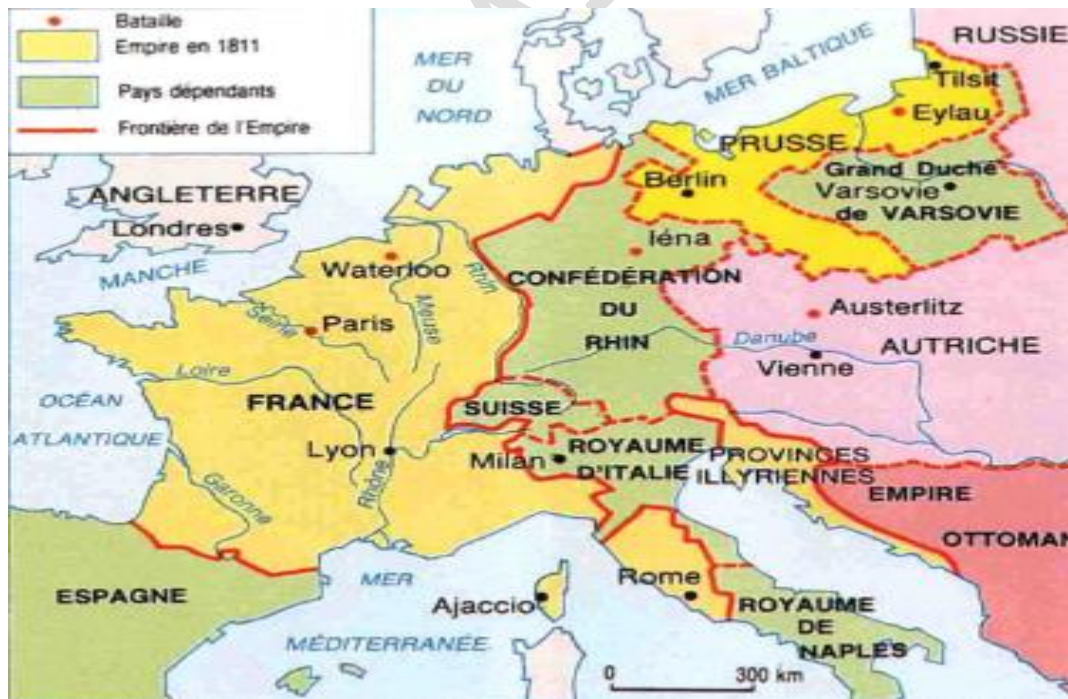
Bataille
Empire en 1811
Pays dépendants
Frontière de l'Empire

MER DU NORD
MER BALTIQUE
RUSSIE
Tilsit
Eylau
PRUSSE
Berlin
Grand Duché de VARSOVIE
Varsovie
ANGLETERRE
Londres
Iéna
MANCHE
Waterloo
Rhin
Meuse
CONFÉDÉRATION DU RHIN
Austerlitz
Seine
Paris
Danube
AUTRICHE
Vienne
Loire
OCÉAN ATLANTIQUE
FRANCE
SUISSE
Lyon
Rhône
Milan
ROYAUME D'ITALIE
PROVINCES ILLYRIENNES
Garonne
EMPIRE OTTOMAN
ESPAGNE
MER
Ajaccio
Rome
ROYAUME DE NAPLES
MÉDITERRANÉE
0
300 km